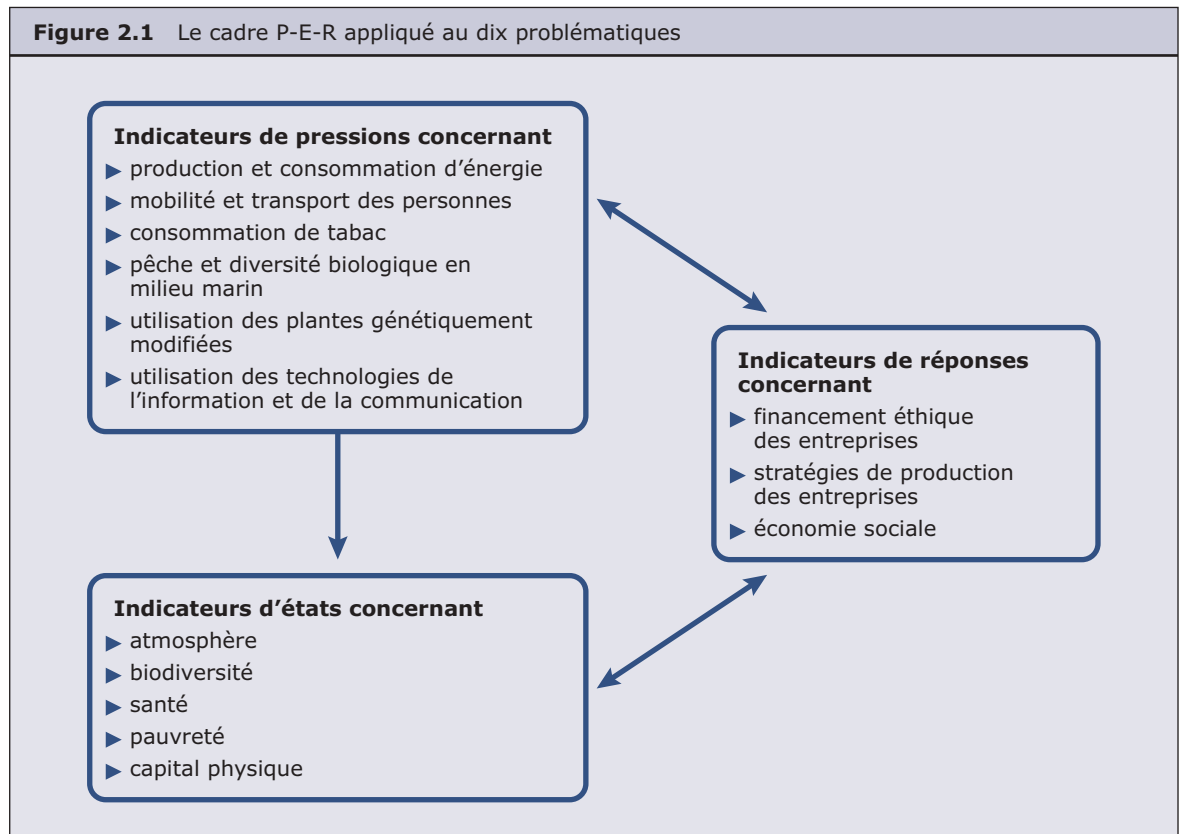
**Figure 2.1** Le cadre P-E-R appliqué au dix problématiques

**Indicateurs de pressions concernant**
- production et consommation d'énergie
- mobilité et transport des personnes
- consommation de tabac
- pêche et diversité biologique en milieu marin
- utilisation des plantes génétiquement modifiées
- utilisation des technologies de l'information et de la communication

**Indicateurs de réponses concernant**
- financement éthique des entreprises
- stratégies de production des entreprises
- économie sociale

**Indicateurs d'états concernant**
- atmosphère
- biodiversité
- santé
- pauvreté
- capital physique